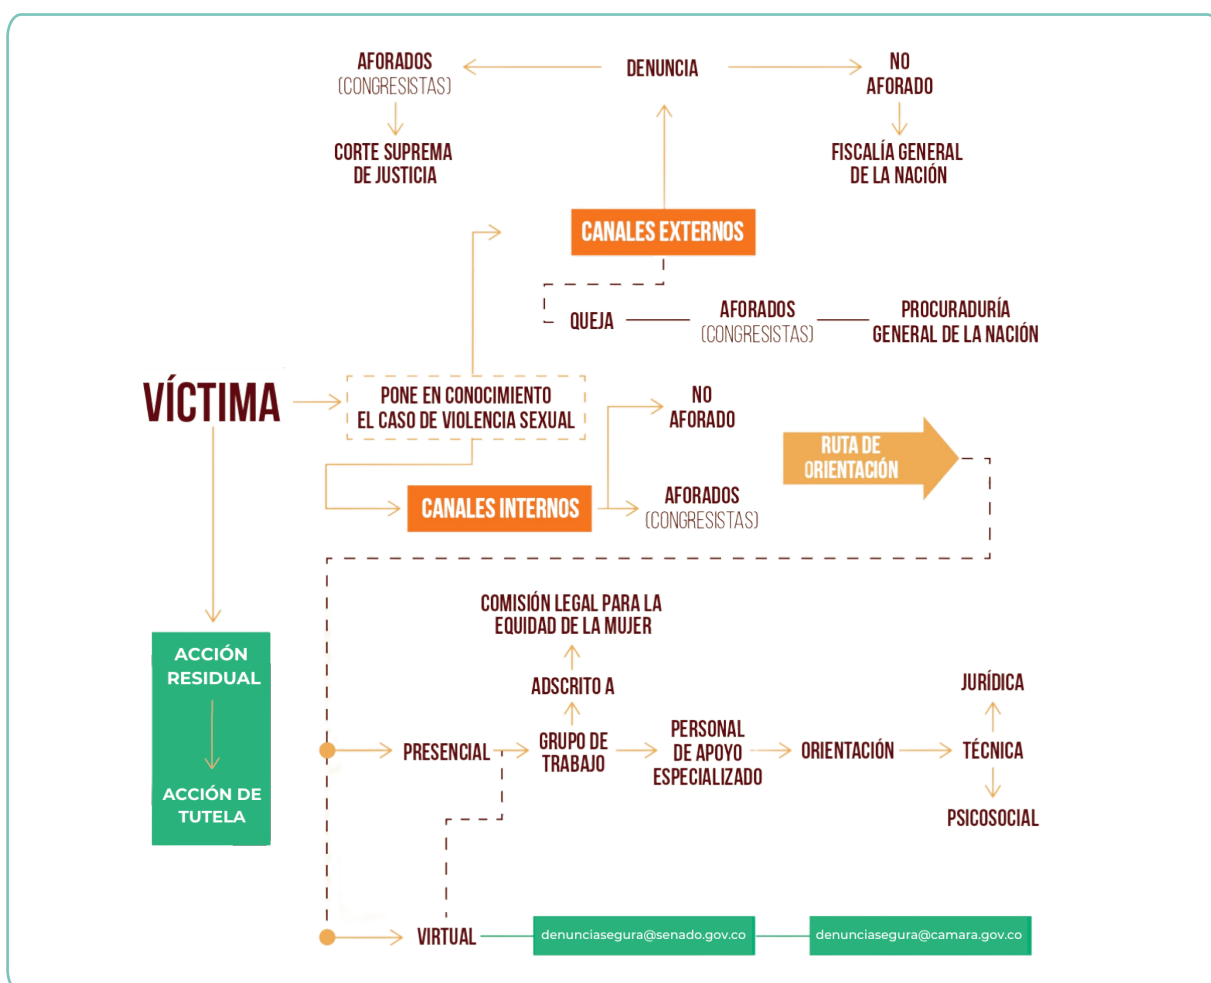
AFORADOS
(CONGRESISTAS)

DENUNCIA

NO
AFORADO

CORTE SUPREMA
DE JUSTICIA

FISCALÍA GENERAL
DE LA NACIÓN

CANALES EXTERNOS

QUEJA

AFORADOS
(CONGRESISTAS)

PROCURADURÍA
GENERAL DE LA NACIÓN

VÍCTIMA

PONE EN CONOCIMIENTO
EL CASO DE VIOLENCIA SEXUAL

NO
AFORADO

RUTA DE
ORIENTACIÓN

CANALES INTERNOS

AFORADOS
(CONGRESISTAS)

ACCIÓN
RESIDUAL

ACCIÓN DE
TUTELA

COMISIÓN LEGAL PARA LA
EQUIDAD DE LA MUJER

ADSCRITO A

PRESENCIAL

GRUPO DE
TRABAJO

PERSONAL
DE APOYO
ESPECIALIZADO

ORIENTACIÓN

JURÍDICA

TÉCNICA

PSICOSOCIAL

VIRTUAL

denunciasegura@senado.gov.co

denunciasegura@camara.gov.co